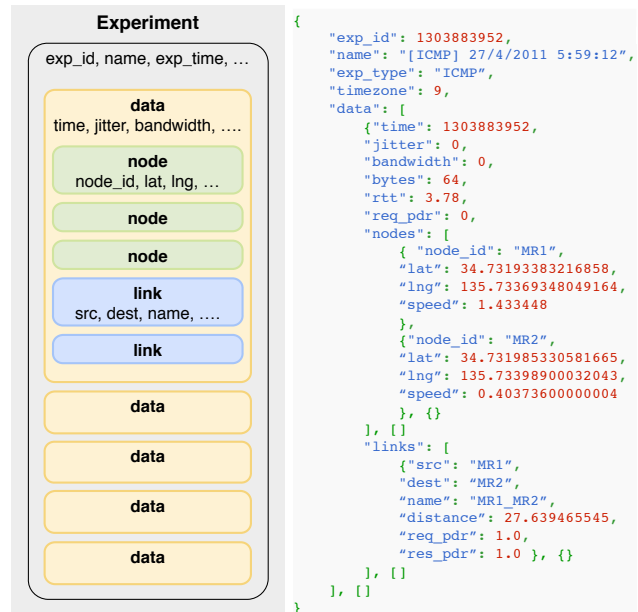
Experiment

exp_id, name, exp_time, …

data
time, jitter, bandwidth, ….

node
node_id, lat, lng, …

node

node

link
src, dest, name, ….

link

data

data

data

data

{
"exp_id": 1303883952,
"name": "[ICMP] 27/4/2011 5:59:12",
"exp_type": "ICMP",
"timezone": 9,
"data": [
{"time": 1303883952,
"jitter": 0,
"bandwidth": 0,
"bytes": 64,
"rtt": 3.78,
"req_pdr": 0,
"nodes": [
{ "node_id": "MR1",
"lat": 34.73193383216858,
"lng": 135.73369348049164,
"speed": 1.433448
},
{"node_id": "MR2",
"lat": 34.731985330581665,
"lng": 135.73398900032043,
"speed": 0.40373600000004
}, {}
], []
"links": [
{"src": "MR1",
"dest": "MR2",
"name": "MR1_MR2",
"distance": 27.639465545,
"req_pdr": 1.0,
"res_pdr": 1.0 }, {}
], []
], []
}